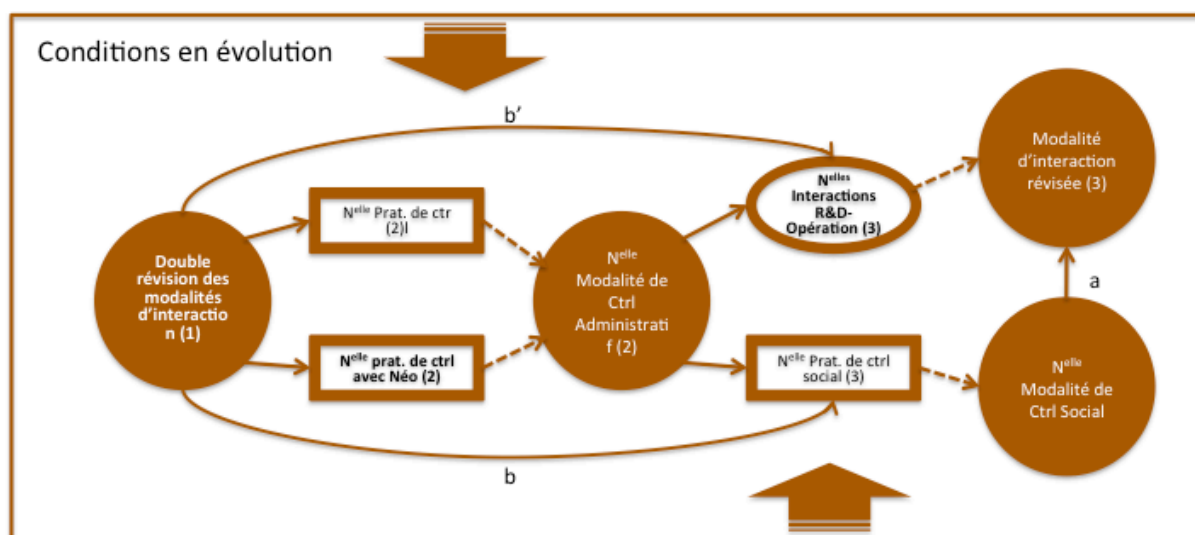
Conditions en évolution

b'

Double révision des modalités d'interaction (1)

N$^{elle}$ Prat. de ctr (2)l

N$^{elle}$ prat. de ctrl avec Néo (2)

N$^{elle}$ Modalité de Ctrl Administratif (2)

N$^{elles}$ Interactions R&D-Opération (3)

N$^{elle}$ Prat. de ctrl social (3)

Modalité d'interaction révisée (3)

a

N$^{elle}$ Modalité de Ctrl Social

b